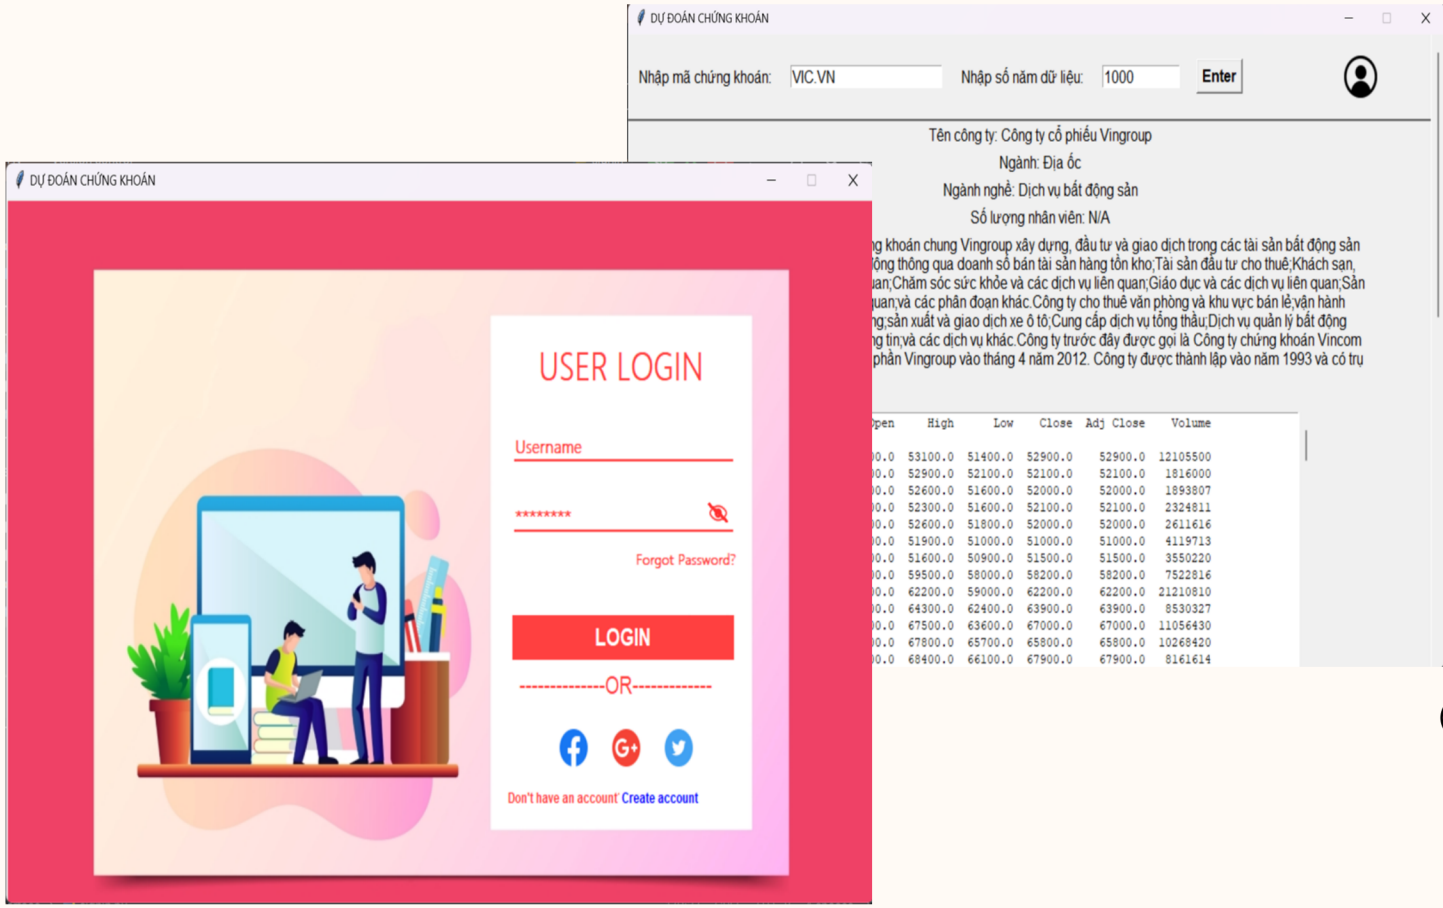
DỰ ĐOÁN CHỨNG KHOÁN

Nhập mã chứng khoán: VIC.VN Nhập số năm dữ liệu: 1000 Enter

Tên công ty: Công ty cổ phiếu Vingroup

Ngành: Địa ốc

Ngành nghề: Dịch vụ bất động sản

Số lượng nhân viên: N/A

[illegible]g khoán chung Vingroup xây dựng, đầu tư và giao dịch trong các tài sản bất động sản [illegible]ộng thông qua doanh số bán tài sản hàng tồn kho;Tài sản đầu tư cho thuê;Khách sạn, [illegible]uan;Chăm sóc sức khỏe và các dịch vụ liên quan;Giáo dục và các dịch vụ liên quan;Sản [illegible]uan;và các phân đoạn khác.Công ty cho thuê văn phòng và khu vực bán lẻ;vận hành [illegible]g;sản xuất và giao dịch xe ô tô;Cung cấp dịch vụ tổng thầu;Dịch vụ quản lý bất động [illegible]g tin;và các dịch vụ khác.Công ty trước đây được gọi là Công ty chứng khoán Vincom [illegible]phần Vingroup vào tháng 4 năm 2012. Công ty được thành lập vào năm 1993 và có trụ

| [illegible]pen | High | Low | Close | Adj Close | Volume |
|---|---|---|---|---|---|
| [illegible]0.0 | 53100.0 | 51400.0 | 52900.0 | 52900.0 | 12105500 |
| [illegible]0.0 | 52900.0 | 52100.0 | 52100.0 | 52100.0 | 1816000 |
| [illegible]0.0 | 52600.0 | 51600.0 | 52000.0 | 52000.0 | 1893807 |
| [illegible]0.0 | 52300.0 | 51600.0 | 52100.0 | 52100.0 | 2324811 |
| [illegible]0.0 | 52600.0 | 51800.0 | 52000.0 | 52000.0 | 2611616 |
| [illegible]0.0 | 51900.0 | 51000.0 | 51000.0 | 51000.0 | 4119713 |
| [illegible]0.0 | 51600.0 | 50900.0 | 51500.0 | 51500.0 | 3550220 |
| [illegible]0.0 | 59500.0 | 58000.0 | 58200.0 | 58200.0 | 7522816 |
| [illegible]0.0 | 62200.0 | 59000.0 | 62200.0 | 62200.0 | 21210810 |
| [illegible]0.0 | 64300.0 | 62400.0 | 63900.0 | 63900.0 | 8530327 |
| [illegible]0.0 | 67500.0 | 63600.0 | 67000.0 | 67000.0 | 11056430 |
| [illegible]0.0 | 67800.0 | 65700.0 | 65800.0 | 65800.0 | 10268420 |
| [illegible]0.0 | 68400.0 | 66100.0 | 67900.0 | 67900.0 | 8161614 |

DỰ ĐOÁN CHỨNG KHOÁN

USER LOGIN

Username

********

Forgot Password?

LOGIN

-------------OR-------------

Don't have an account Create account